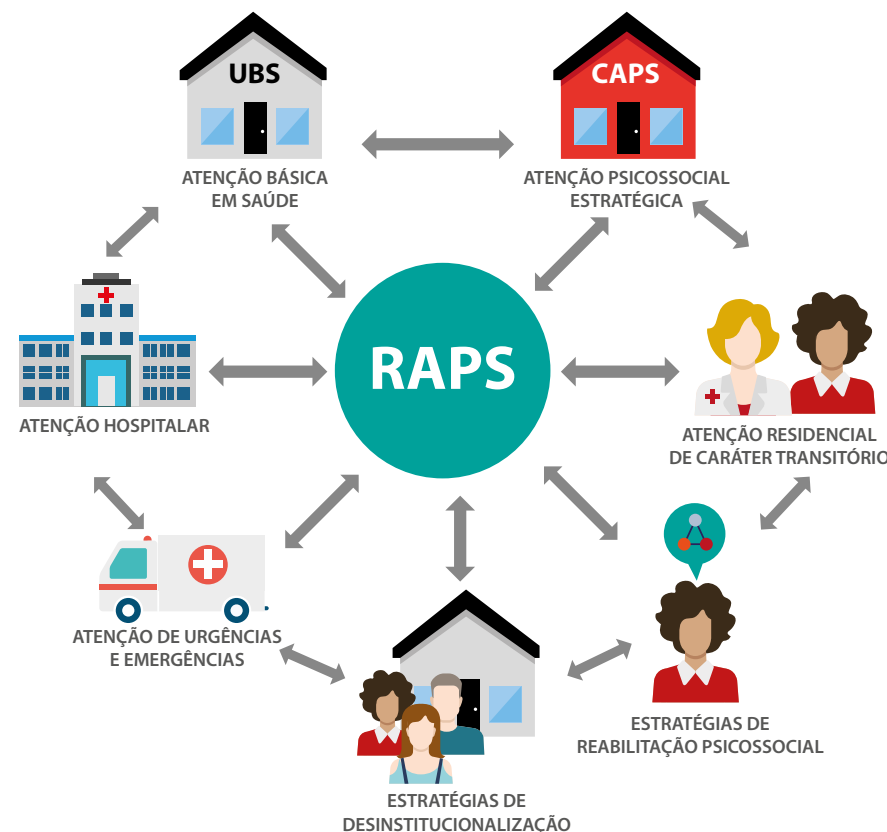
UBS

ATENÇÃO BÁSICA EM SAÚDE

CAPS

ATENÇÃO PSICOSSOCIAL ESTRATÉGICA

RAPS

ATENÇÃO HOSPITALAR

ATENÇÃO RESIDENCIAL DE CARÁTER TRANSITÓRIO

ATENÇÃO DE URGÊNCIAS E EMERGÊNCIAS

ESTRATÉGIAS DE REABILITAÇÃO PSICOSSOCIAL

ESTRATÉGIAS DE DESINSTITUCIONALIZAÇÃO